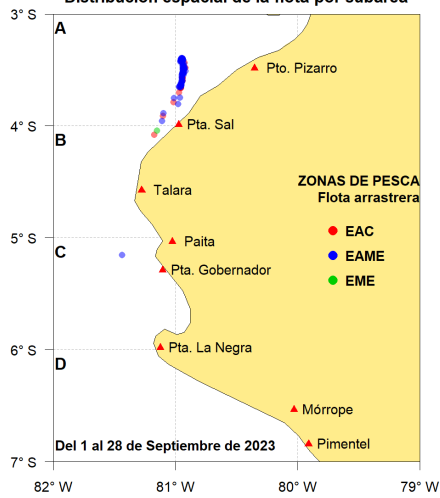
Distribución espacial de la flota por cubarca

3° S
4° S
5° S
6° S
7° S

A
B
C
D

Pto. Pizarro
Pta. Sal
Talara
Paita
Pta. Gobernador
Pta. La Negra
Mórrope
Pimentel

ZONAS DE PESCA
Flota arrastrera
EAC
EAME
EME

Del 1 al 28 de Septiembre de 2023

82° W
81° W
80° W
79° W